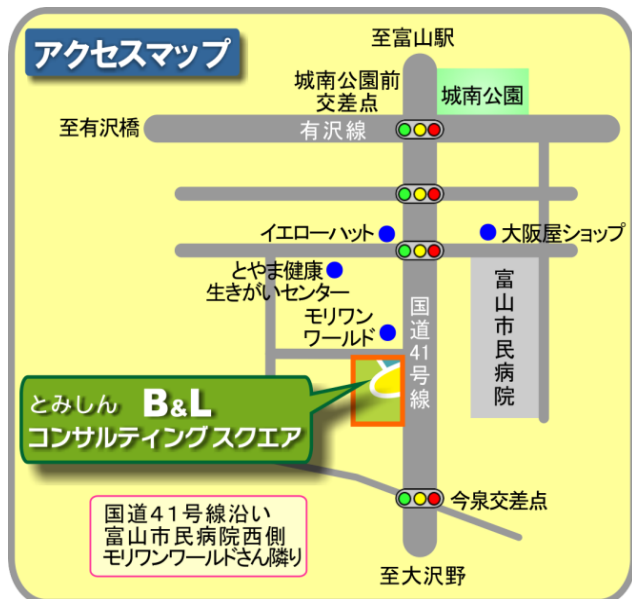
アクセスマップ

至富山駅

城南公園前
交差点

城南公園

至有沢橋

有沢線

イエローハット

大阪屋ショップ

とやま健康
生きがいセンター

富山市民病院

モリワン
ワールド

国道41号線

とみしん B&L
コンサルティングスクエア

今泉交差点

国道41号線沿い
富山市民病院西側
モリワンワールドさん隣り

至大沢野